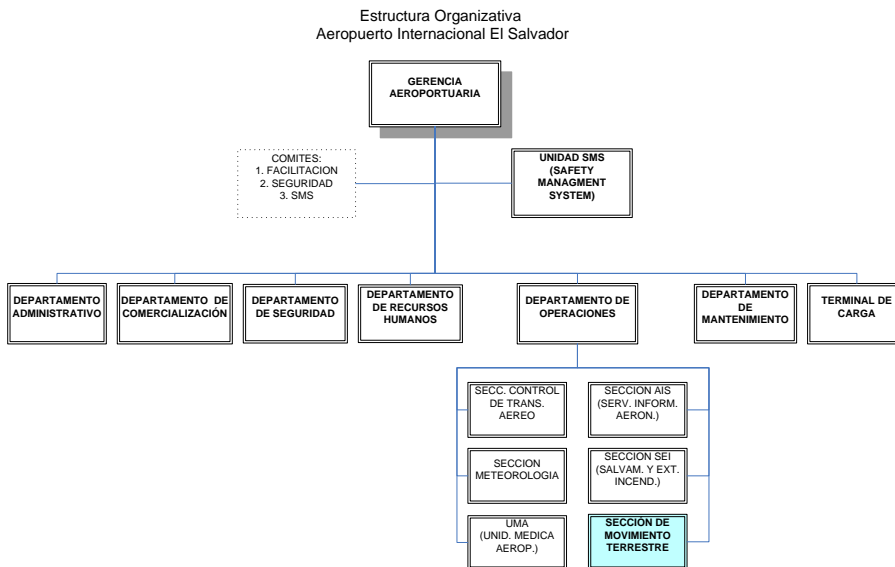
Estructura Organizativa
Aeropuerto Internacional El Salvador

GERENCIA AEROPORTUARIA

COMITES:
1. FACILITACION
2. SEGURIDAD
3. SMS

UNIDAD SMS (SAFETY MANAGMENT SYSTEM)

DEPARTAMENTO ADMINISTRATIVO

DEPARTAMENTO DE COMERCIALIZACIÓN

DEPARTAMENTO DE SEGURIDAD

DEPARTAMENTO DE RECURSOS HUMANOS

DEPARTAMENTO DE OPERACIONES

DEPARTAMENTO DE MANTENIMIENTO

TERMINAL DE CARGA

SECC. CONTROL DE TRANS. AEREO

SECCION AIS (SERV. INFORM. AERON.)

SECCION METEOROLOGIA

SECCION SEI (SALVAM. Y EXT. INCEND.)

UMA (UNID. MEDICA AEROP.)

SECCIÓN DE MOVIMIENTO TERRESTRE